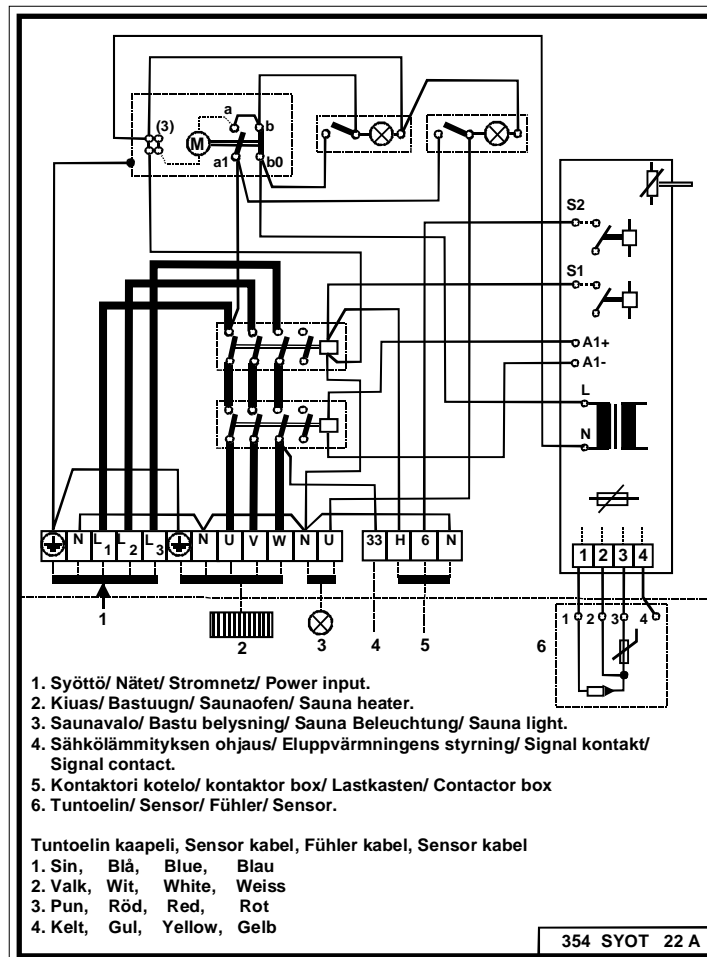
(3)
M
a
b
a1
b0
S2
S1
A1+
A1-
L
N
N
$L_1$
$L_2$
$L_3$
N
U
V
W
N
U
33
H
6
N
1
2
3
4
1
2
3
4
5
6
1
2
3
4

1. Syöttö/ Nätet/ Stromnetz/ Power input.
2. Kiuas/ Bastuugn/ Saunaofen/ Sauna heater.
3. Saunavalo/ Bastu belysning/ Sauna Beleuchtung/ Sauna light.
4. Sähkölämmityksen ohjaus/ Eluppvärmningens styrning/ Signal kontakt/ Signal contact.
5. Kontaktori kotelo/ kontaktor box/ Lastkasten/ Contactor box
6. Tuntoelin/ Sensor/ Fühler/ Sensor.

Tuntoelin kaapeli, Sensor kabel, Fühler kabel, Sensor kabel
1. Sin, Blå, Blue, Blau
2. Valk, Wit, White, Weiss
3. Pun, Röd, Red, Rot
4. Kelt, Gul, Yellow, Gelb

354 SYOT 22 A